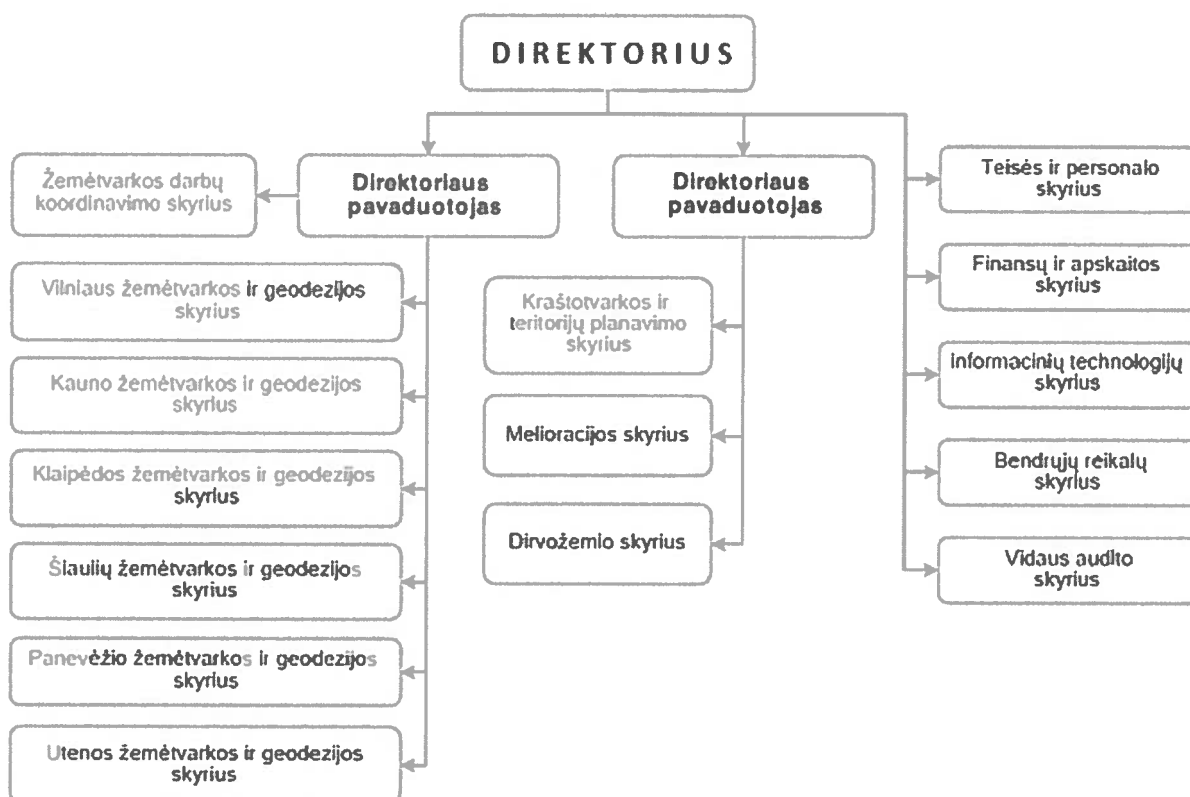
DIREKTORIUS

Žemėtvarkos darbų koordinavimo skyrius

Direktoriaus pavaduotojas

Vilniaus žemėtvarkos ir geodezijos skyrius

Kauno žemėtvarkos ir geodezijos skyrius

Klaipėdos žemėtvarkos ir geodezijos skyrius

Šiaulių žemėtvarkos ir geodezijos skyrius

Panevėžio žemėtvarkos ir geodezijos skyrius

Utenos žemėtvarkos ir geodezijos skyrius

Direktoriaus pavaduotojas

Kraštotvarkos ir teritorijų planavimo skyrius

Melioracijos skyrius

Dirvožemio skyrius

Teisės ir personalo skyrius

Finansų ir apskaitos skyrius

Informacinių technologijų skyrius

Bendrųjų reikalų skyrius

Vidaus audito skyrius